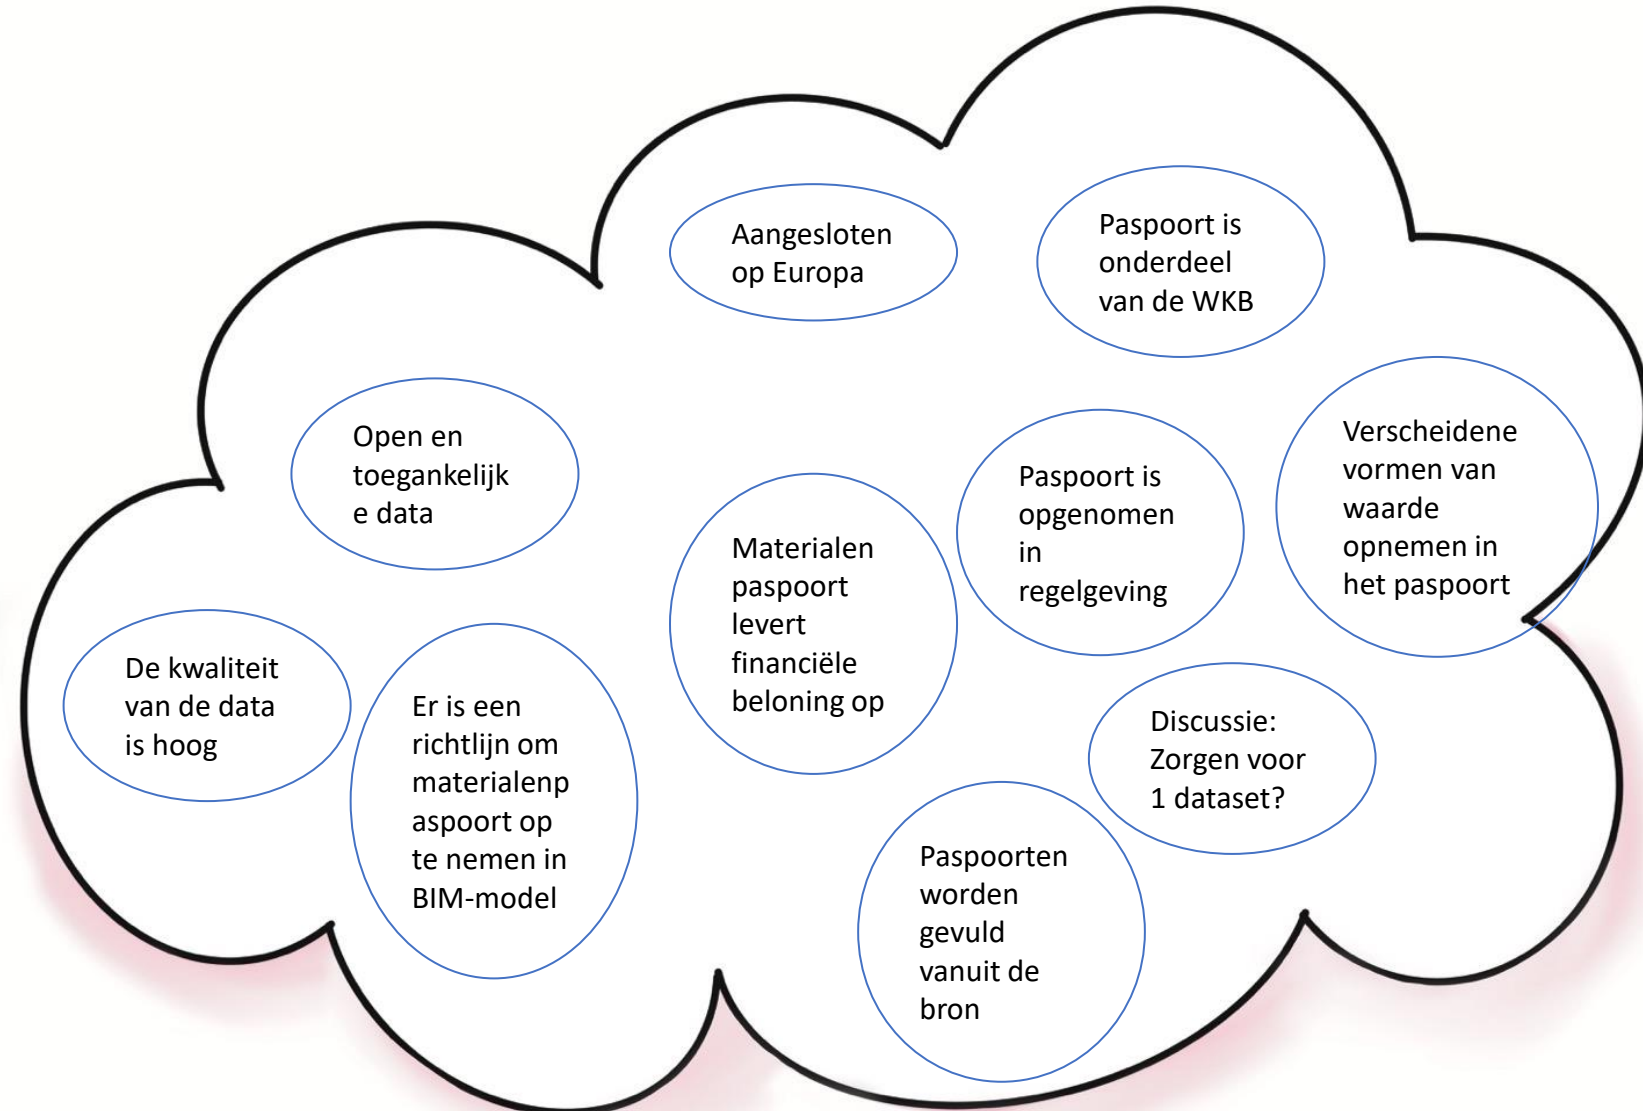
Aangesloten op Europa

Paspoort is onderdeel van de WKB

Open en toegankelijke data

Paspoort is opgenomen in regelgeving

Verscheidene vormen van waarde opnemen in het paspoort

Materialen paspoort levert financiële beloning op

De kwaliteit van de data is hoog

Er is een richtlijn om materialenpaspoort op te nemen in BIM-model

Discussie: Zorgen voor 1 dataset?

Paspoorten worden gevuld vanuit de bron